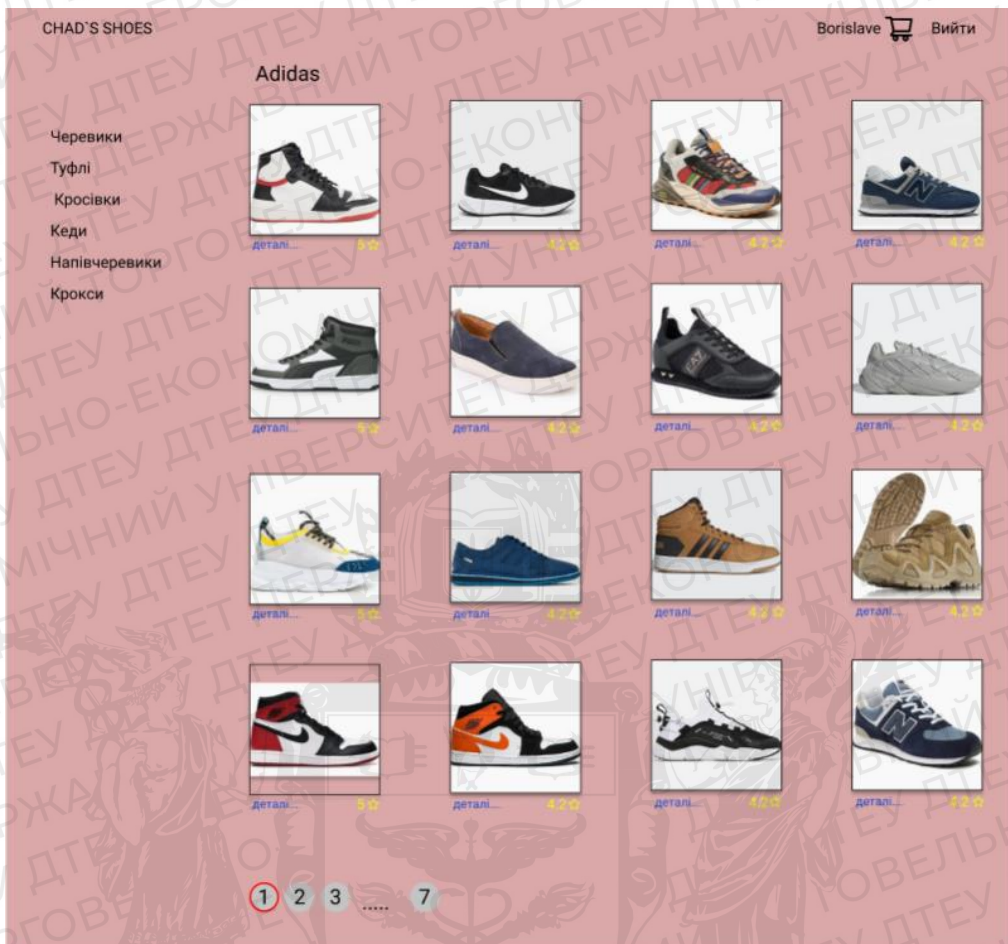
CHAD`S SHOES

Borislave Вийти

Adidas

Черевики
Туфлі
Кросівки
Кеди
Напівчеревики
Крокси

деталі... 5☆
деталі... 4.2☆
деталі... 4.2☆
деталі... 4.2☆

деталі... 5☆
деталі... 4.2☆
деталі... 4.2☆
деталі... 4.2☆

деталі... 5☆
деталі... 4.2☆
деталі... 4.2☆
деталі... 4.2☆

деталі... 5☆
деталі... 4.2☆
деталі... 4.2☆
деталі... 4.2☆

1 2 3 ..... 7

ДТЕУ ДЕРЖАВНИЙ ТОРГОВЕЛЬНО-ЕКОНОМІЧНИЙ УНІВЕРСИТЕТ